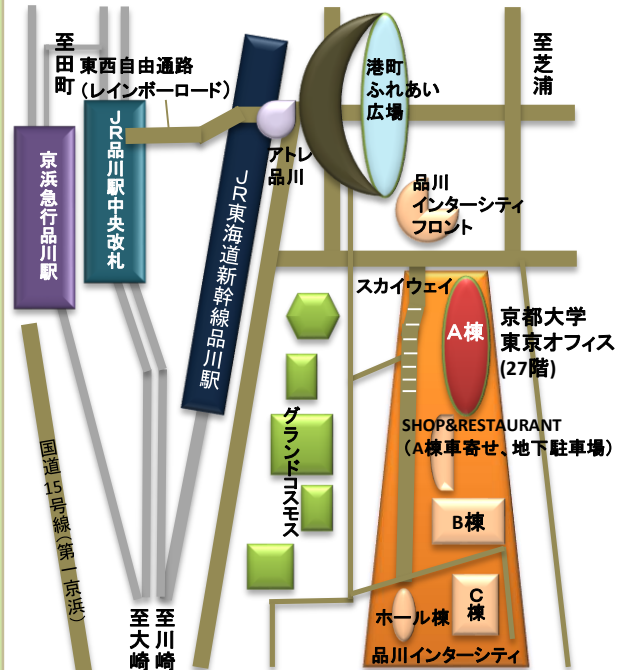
至田町

東西自由通路
（レインボーロード）

港町ふれあい広場

至芝浦

京浜急行品川駅

JR品川駅中央改札

アトレ品川

JR東海道新幹線品川駅

品川インターシティフロント

スカイウェイ

A棟

京都大学東京オフィス(27階)

グランドコスモス

SHOP&RESTAURANT
（A棟車寄せ、地下駐車場）

B棟

C棟

ホール棟

品川インターシティ

国道15号線(第一京浜)

至大崎

至川崎